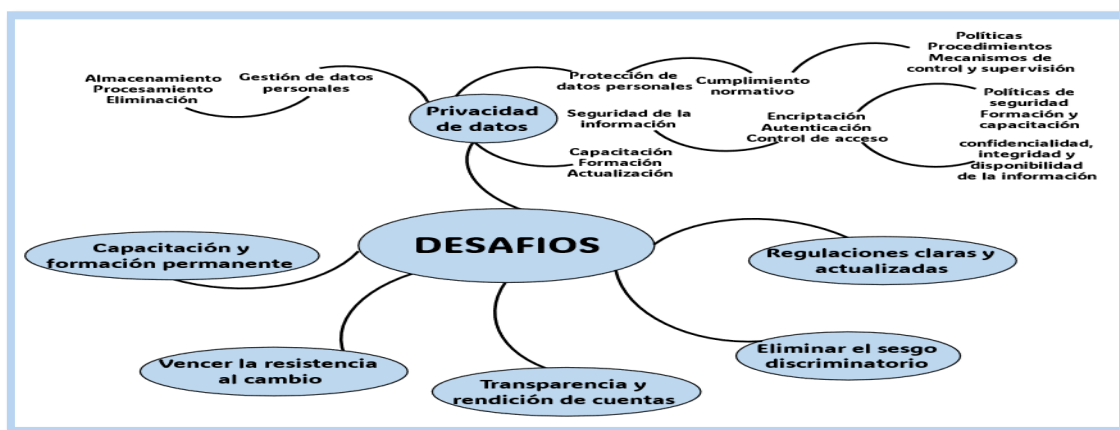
Almacenamiento
Procesamiento
Eliminación

Gestión de datos personales

Privacidad de datos

Protección de datos personales

Cumplimiento normativo

Políticas
Procedimientos
Mecanismos de control y supervisión

Seguridad de la información

Encriptación
Autenticación
Control de acceso

Políticas de seguridad
Formación y capacitación

confidencialidad, integridad y disponibilidad de la información

Capacitación
Formación
Actualización

DESAFIOS

Capacitación y formación permanente

Regulaciones claras y actualizadas

Vencer la resistencia al cambio

Transparencia y rendición de cuentas

Eliminar el sesgo discriminatorio